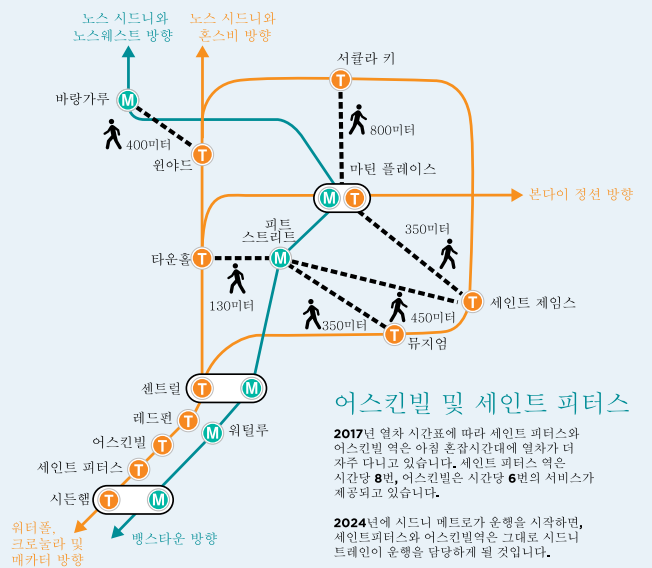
노스 시드니와 노스웨스트 방향

노스 시드니와 혼스비 방향

서큘라 키

바랑가루

400미터

800미터

윈야드

마틴 플레이스

본다이 정션 방향

피트 스트리트

350미터

타운홀

130미터

세인트 제임스

450미터

350미터

뮤지엄

센트럴

레드펀

어스킨빌

워털루

세인트 피터스

시든햄

워터폴, 크로눌라 및 매카터 방향

뱅스타운 방향

어스킨빌 및 세인트 피터스

2017년 열차 시간표에 따라 세인트 피터스와 어스킨빌 역은 아침 혼잡시간대에 열차가 더 자주 다니고 있습니다. 세인트 피터스 역은 시간당 8번, 어스킨빌은 시간당 6번의 서비스가 제공되고 있습니다.

2024년에 시드니 메트로가 운행을 시작하면, 세인트피터스와 어스킨빌역은 그대로 시드니 트레인이 운행을 담당하게 될 것입니다.